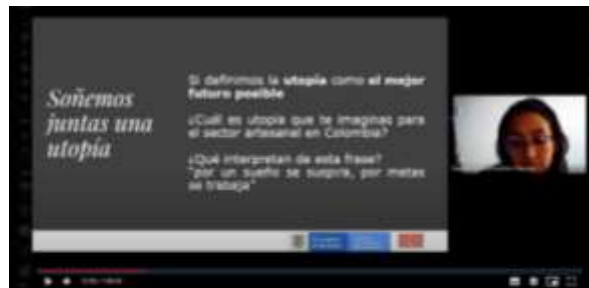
Soñemos juntas una utopía

Si definimos la **utopía** como **el mejor futuro posible**

¿Cuál es utopía que te imaginas para el sector artesanal en Colombia?

¿Qué interpretan de esta frase? "por un sueño se suspira, por metas se trabaja"

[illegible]